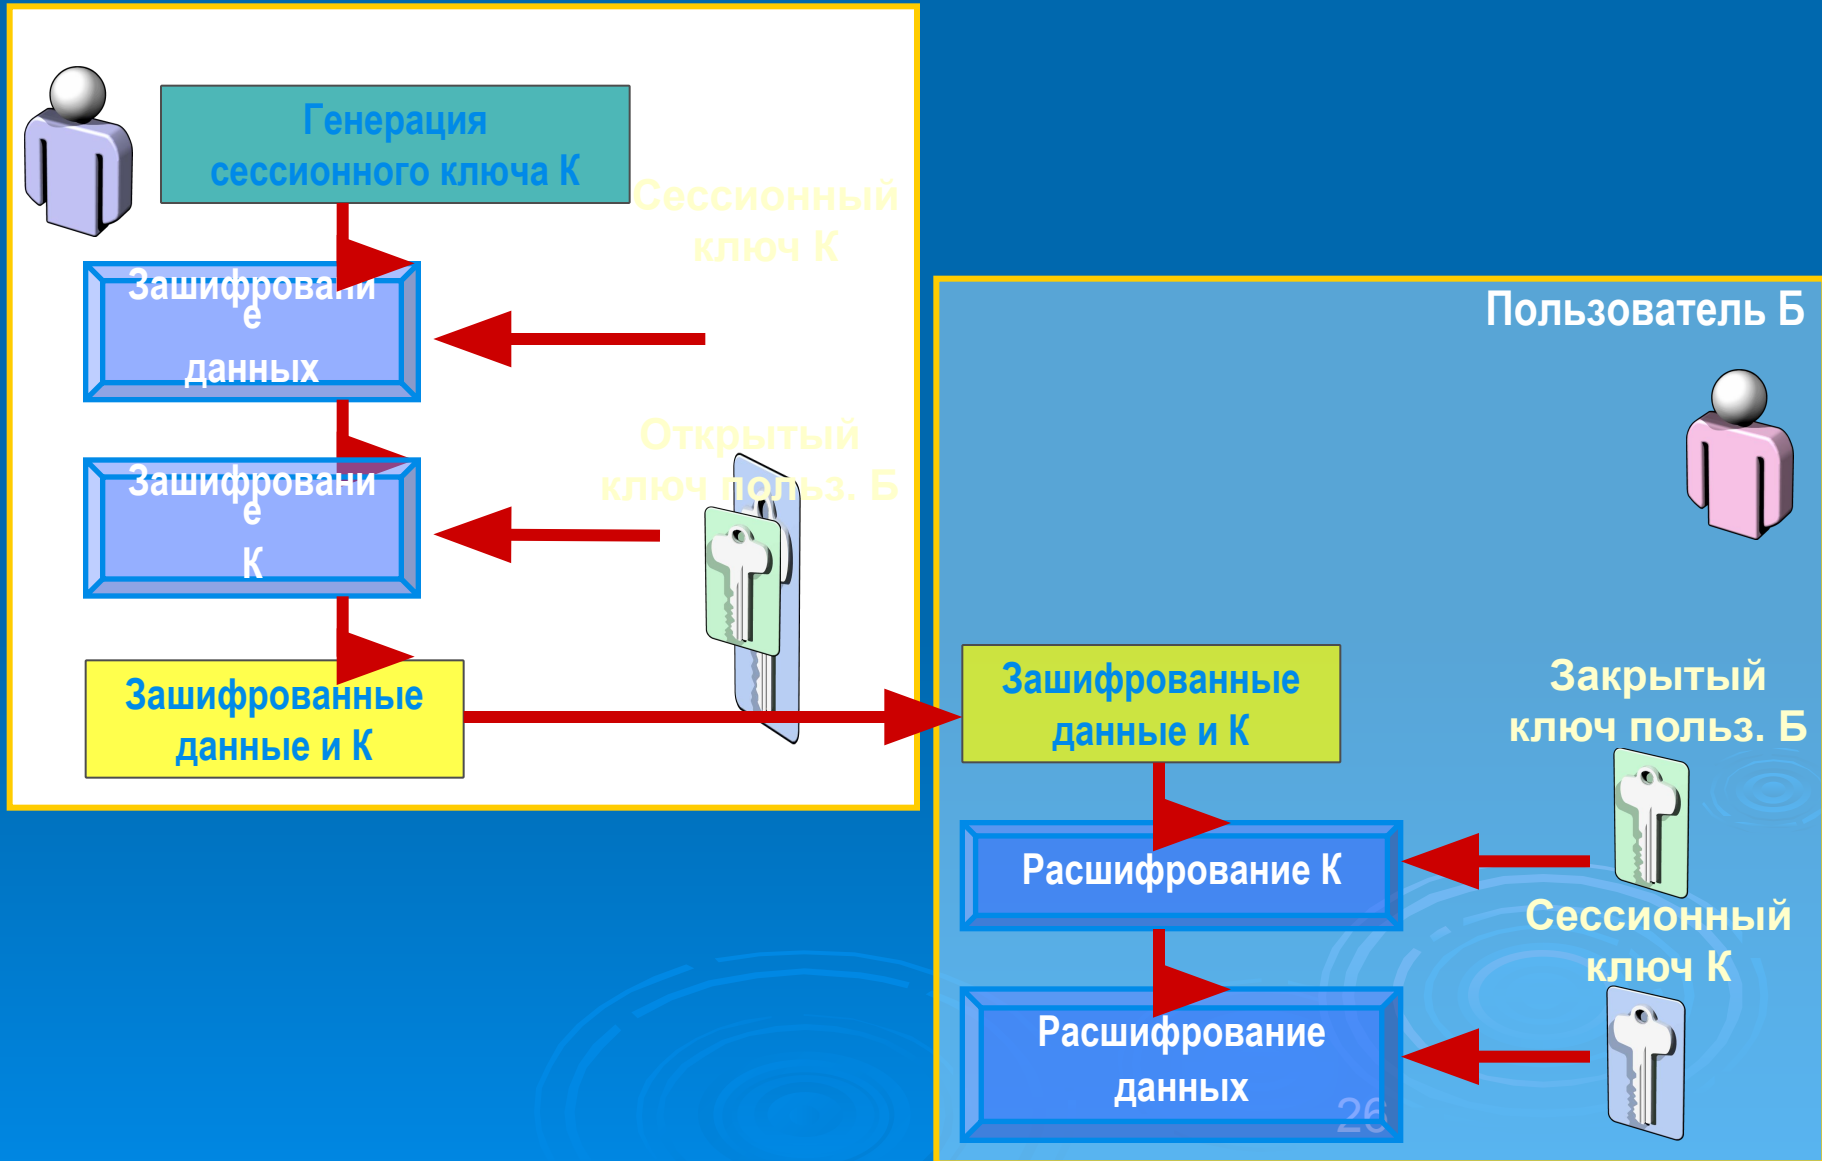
Генерация сессионного ключа К

Сессионный ключ К

Зашифровани е данных

Зашифровани е К

Открытый ключ польз. Б

Зашифрованные данные и К

Пользователь Б

Зашифрованные данные и К

Закрытый ключ польз. Б

Расшифрование К

Сессионный ключ К

Расшифрование данных

26